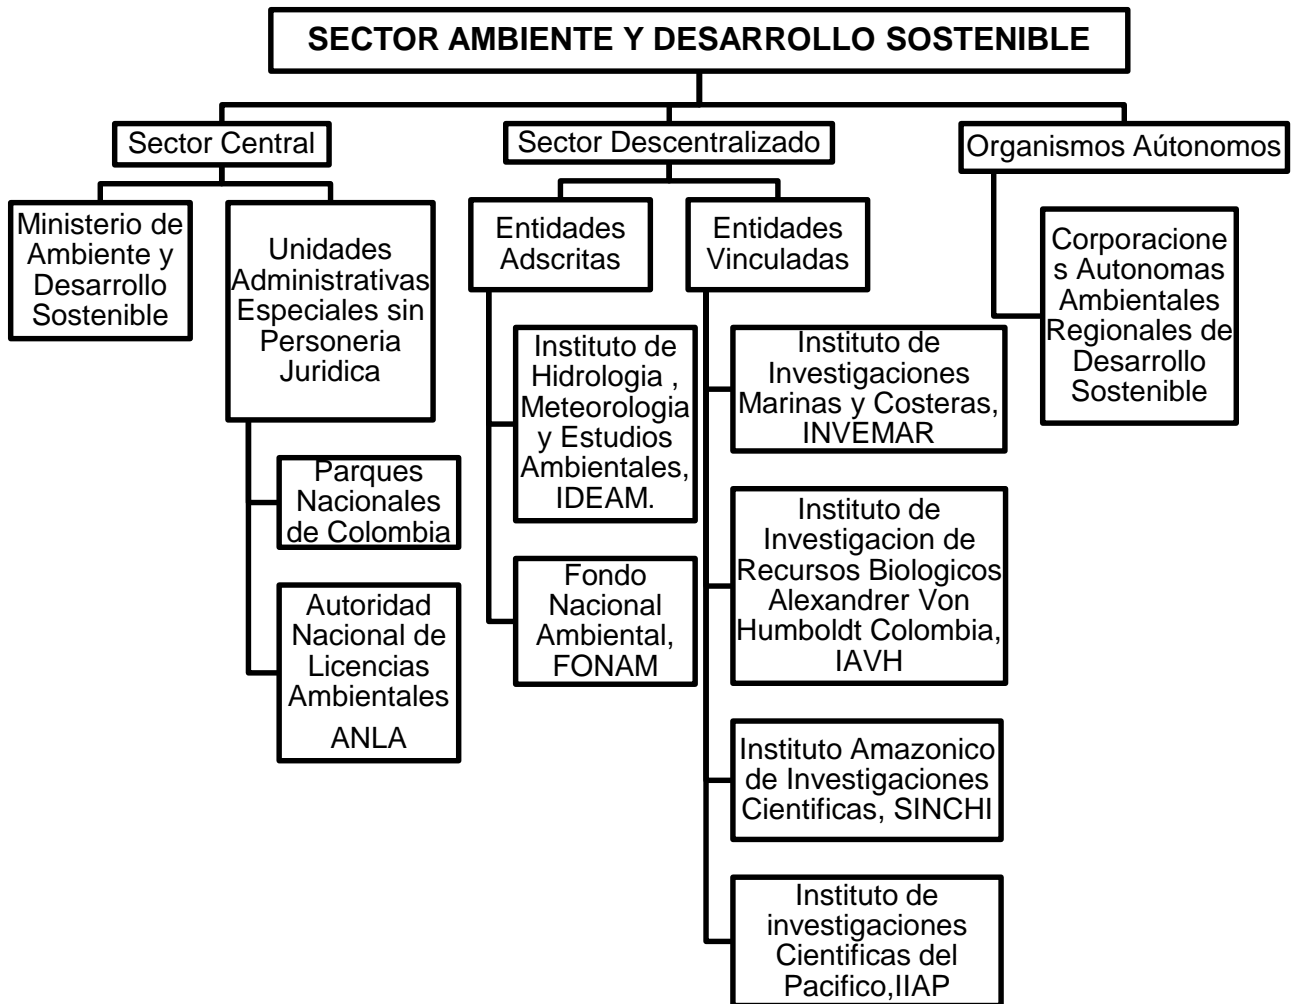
SECTOR AMBIENTE Y DESARROLLO SOSTENIBLE

Sector Central

Ministerio de Ambiente y Desarrollo Sostenible

Unidades Administrativas Especiales sin Personeria Juridica

Parques Nacionales de Colombia

Autoridad Nacional de Licencias Ambientales ANLA

Sector Descentralizado

Entidades Adscritas

Instituto de Hidrologia , Meteorologia y Estudios Ambientales, IDEAM.

Fondo Nacional Ambiental, FONAM

Entidades Vinculadas

Instituto de Investigaciones Marinas y Costeras, INVEMAR

Instituto de Investigacion de Recursos Biologicos Alexandrer Von Humboldt Colombia, IAVH

Instituto Amazonico de Investigaciones Cientificas, SINCHI

Instituto de investigaciones Cientificas del Pacifico,IIAP

Organismos Aútonomos

Corporacione s Autonomas Ambientales Regionales de Desarrollo Sostenible